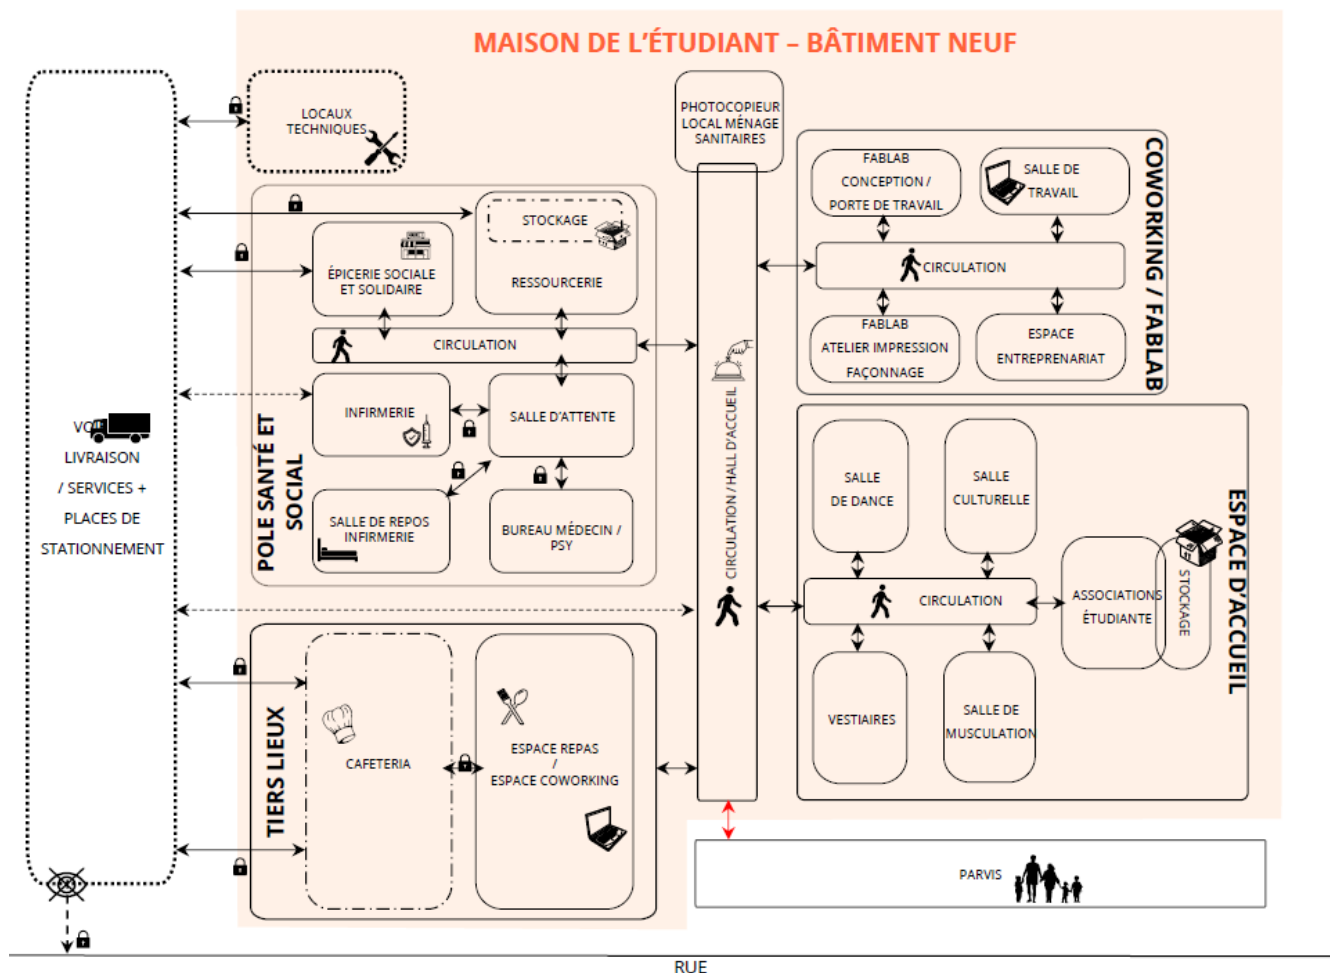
MAISON DE L'ÉTUDIANT – BÂTIMENT NEUF

LOCAUX TECHNIQUES

PHOTOCOPIEUR
LOCAL MÉNAGE
SANITAIRES

VOIE LIVRAISON / SERVICES + PLACES DE STATIONNEMENT

POLE SANTÉ ET SOCIAL

STOCKAGE

RESSOURCERIE

ÉPICERIE SOCIALE ET SOLIDAIRE

CIRCULATION

INFIRMERIE

SALLE D'ATTENTE

SALLE DE REPOS INFIRMERIE

BUREAU MÉDECIN / PSY

CIRCULATION / HALL D'ACCUEIL

COWORKING / FABLAB

FABLAB CONCEPTION / PORTE DE TRAVAIL

SALLE DE TRAVAIL

CIRCULATION

FABLAB ATELIER IMPRESSION FAÇONNAGE

ESPACE ENTREPRENARIAT

ESPACE D'ACCUEIL

SALLE DE DANCE

SALLE CULTURELLE

CIRCULATION

ASSOCIATIONS ÉTUDIANTE

STOCKAGE

VESTIAIRES

SALLE DE MUSCULATION

TIERS LIEUX

CAFETERIA

ESPACE REPAS / ESPACE COWORKING

PARVIS

RUE